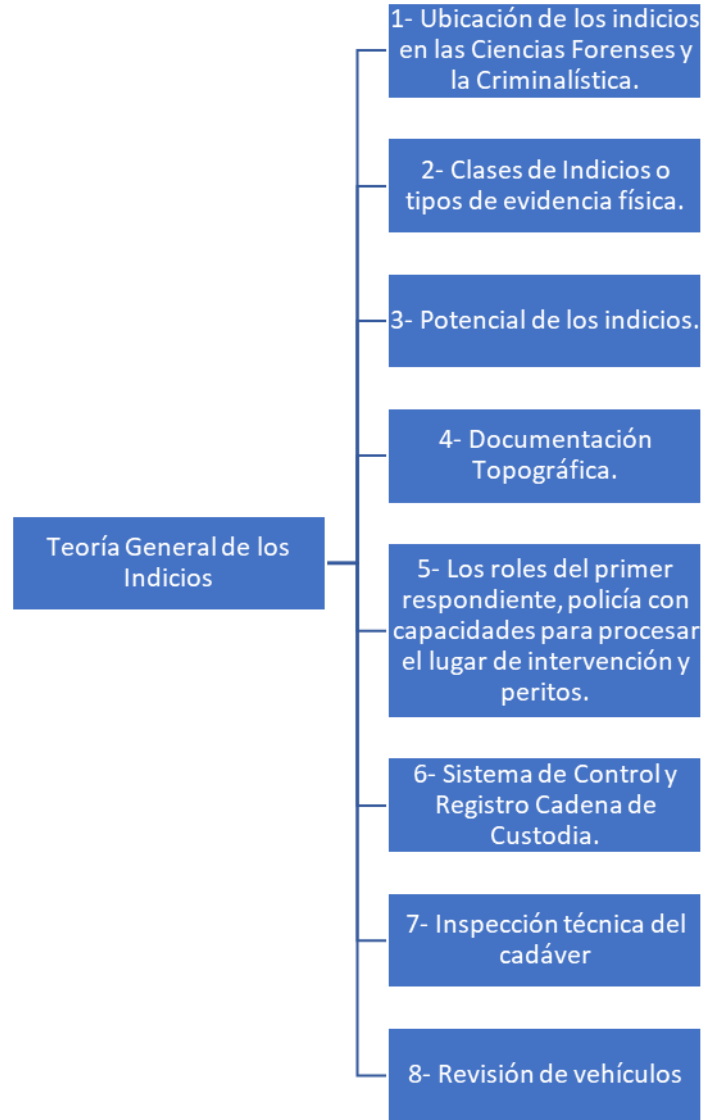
Teoría General de los Indicios

1- Ubicación de los indicios en las Ciencias Forenses y la Criminalística.

2- Clases de Indicios o tipos de evidencia física.

3- Potencial de los indicios.

4- Documentación Topográfica.

5- Los roles del primer respondiente, policía con capacidades para procesar el lugar de intervención y peritos.

6- Sistema de Control y Registro Cadena de Custodia.

7- Inspección técnica del cadáver

8- Revisión de vehículos